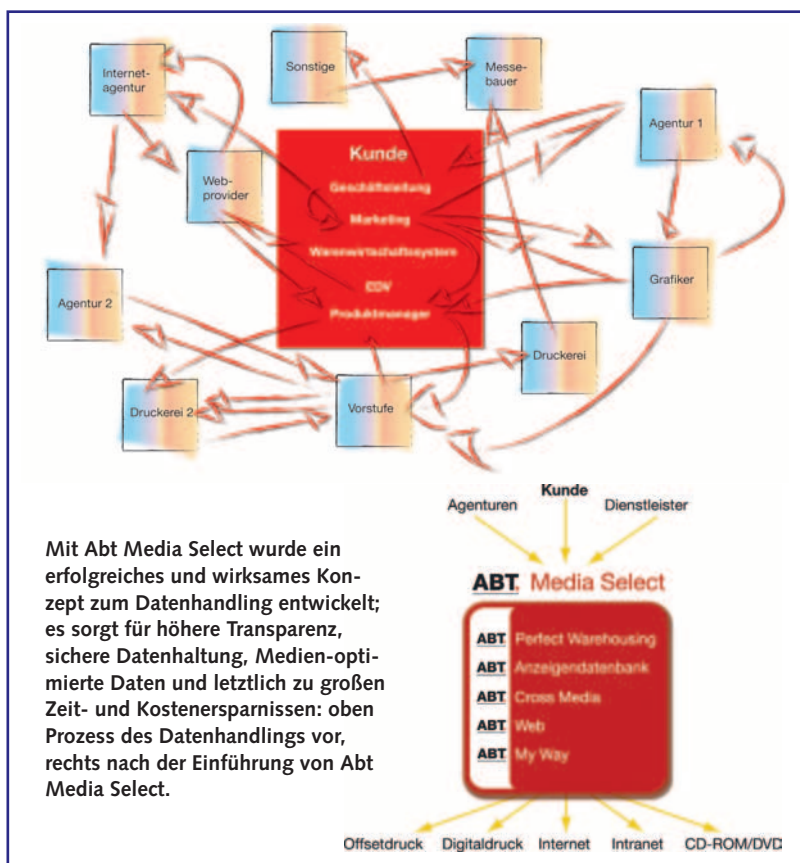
Internet-agentur

Sonstige

Messe-bauer

Agentur 1

Kunde

Geschäftsleitung

Marketing

Warenwirtschaftssystem

EDV

Produktmanager

Web-provider

Grafiker

Agentur 2

Druckerei

Druckerei 2

Vorstufe

Agenturen

Kunde

Dienstleister

ABT Media Select

ABT Perfect Warehousing

ABT Anzeigendatenbank

ABT Cross Media

ABT Web

ABT My Way

Offsetdruck Digitaldruck Internet Intranet CD-ROM/DVD

Mit Abt Media Select wurde ein erfolgreiches und wirksames Konzept zum Datenhandling entwickelt; es sorgt für höhere Transparenz, sichere Datenhaltung, Medien-optimierte Daten und letztlich zu großen Zeit- und Kostenersparnissen: oben Prozess des Datenhandlings vor, rechts nach der Einführung von Abt Media Select.